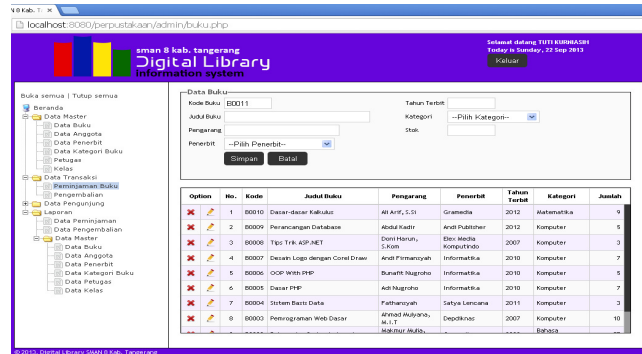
N 8 Kab. T ×

localhost:8080/perpustakaan/admin/buku.php

sman 8 kab. tangerang
Digital Library
information system

Selamat datang TUTI KURNIASIH
Today is Sunday, 22 Sep 2013
Keluar

Buka semua | Tutup semua

Beranda
Data Master
Data Buku
Data Anggota
Data Penerbit
Data Kategori Buku
Petugas
Kelas
Data Transaksi
Peminjaman Buku
Pengembalian
Data Pengunjung
Laporan
Data Peminjaman
Data Pengembalian
Data Master
Data Buku
Data Anggota
Data Penerbit
Data Kategori Buku
Data Petugas
Data Kelas

Data Buku
Kode Buku B0011
Judul Buku
Pengarang
Penerbit --Pilih Penerbit--
Tahun Terbit
Kategori --Pilih Kategori--
Stok
Simpan Batal

| Option | No. | Kode | Judul Buku | Pengarang | Penerbit | Tahun Terbit | Kategori | Jumlah |
|---|---|---|---|---|---|---|---|---|
| | 1 | B0010 | Dasar-dasar Kalkulus | Ali Arif, S.Si | Gramedia | 2012 | Matematika | 9 |
| | 2 | B0009 | Perancangan Database | Abdul Kadir | Andi Publisher | 2012 | Komputer | 5 |
| | 3 | B0008 | Tips Trik ASP.NET | Doni Harun, S.Kom | Elex Media Komputindo | 2007 | Komputer | 3 |
| | 4 | B0007 | Desain Logo dengan Corel Draw | Andi Firmansyah | Informatika | 2010 | Komputer | 7 |
| | 5 | B0006 | OOP With PHP | Bunafit Nugroho | Informatika | 2010 | Komputer | 5 |
| | 6 | B0005 | Dasar PHP | Adi Nugroho | Informatika | 2010 | Komputer | 7 |
| | 7 | B0004 | Sistem Basis Data | Fathansyah | Satya Lencana | 2011 | Komputer | 3 |
| | 8 | B0003 | Pemrograman Web Dasar | Ahmad Mulyana, M.I.T | Depdiknas | 2007 | Komputer | 10 |
| | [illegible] | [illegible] | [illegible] | Makmur Mulia, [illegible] | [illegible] | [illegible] | Bahasa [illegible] | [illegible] |

© 2013. Digital Library SMAN 8 Kab. Tangerang